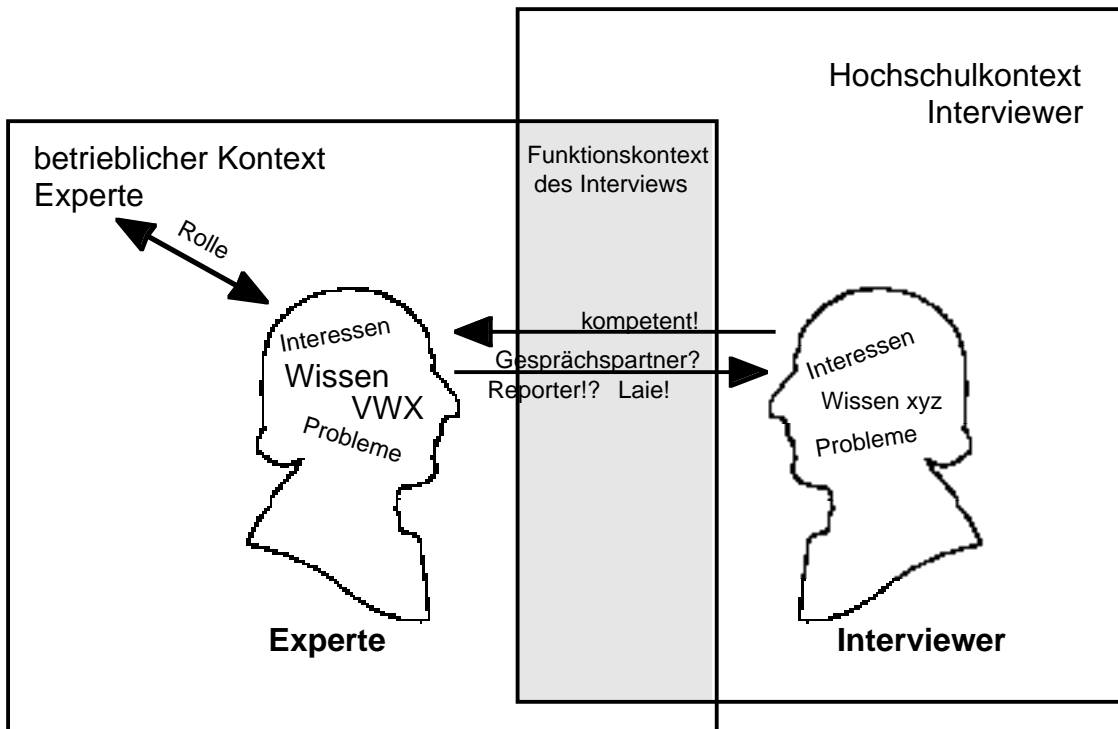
Hochschulkontext
Interviewer

betrieblicher Kontext
Experte

Funktionskontext
des Interviews

Rolle

kompetent!

Gesprächspartner?
Reporter!? Laie!

Interessen
Wissen
VWX
Probleme

Interessen
Wissen xyz
Probleme

Experte

Interviewer